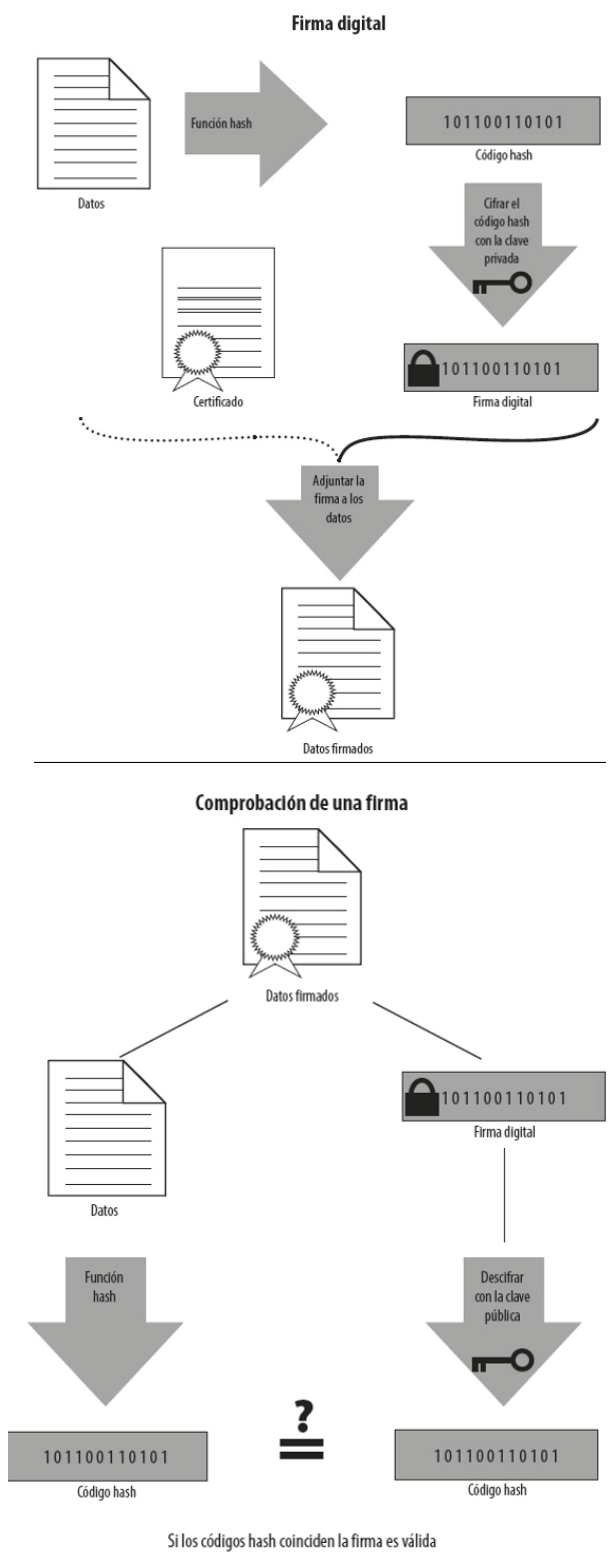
Firma digital

Función hash

101100110101

Código hash

Datos

Cifrar el código hash con la clave privada

101100110101

Certificado

Firma digital

Adjuntar la firma a los datos

Datos firmados

Comprobación de una firma

Datos firmados

101100110101

Firma digital

Datos

Función hash

Descifrar con la clave pública

?
=

101100110101

Código hash

101100110101

Código hash

Si los códigos hash coinciden la firma es válida